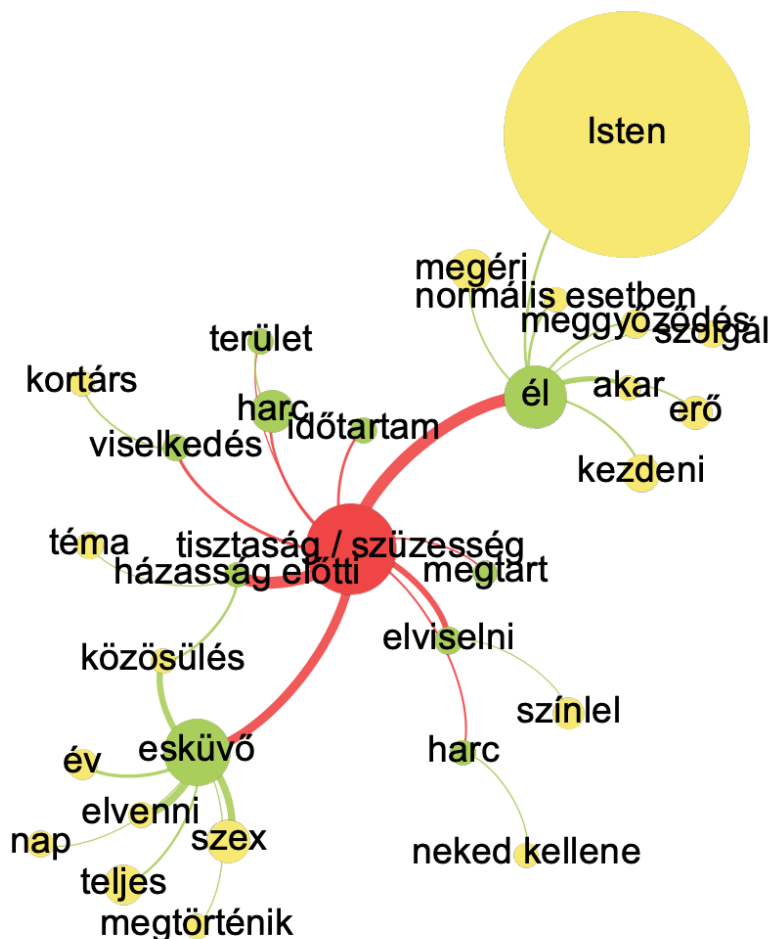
Isten

megéri
normális esetben
meggyőződés
szolgál

terület

kortárs

harc
időtartam

él
akar
erő

viselkedés

kezdeni

téma
tisztaság / szüzesség
házasság előtti
megtart

elviselni

közösülés

színlel

esküvő
harc

év

elvenni

nap
szex

neked kellene

teljes

megtörténik